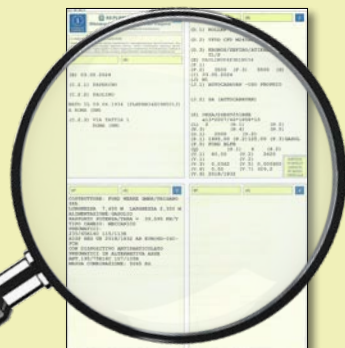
(E) 03.05.2008

(C.2.1) PAPERINO

(C.2.2) PAOLINO

NATO IL 19.06.1974 (PAPERINIADIOPOLI)
A ROMA (RM)

(C.2.3) VIA TAPTIC 1
ROMA (RM)

(D.1) ROLLER

(D.2) TIPO CPD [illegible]

(D.3) BRONCO/DENTRO/ATTIMO
EL/B

(E) VA0123456789

(F.1) 3500 (F.2) 3500 (G) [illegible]
(I) 03.05.2008
(J) N1
(J.1) AUTOCARRO -USO PROPRIO

(K) DA AUTOCARRO

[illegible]

COSTRUTTORE: FORD WERKE GMBH/TOCIANO
DEL
CARROZZERIA: 7,450 M LARGHEZZA 2,350 M
ALIMENTAZIONE: GASOLIO
RAPPORTO POTENZA/TARA = 30,005 KW/T
TIPO CAMBIO: MECCANICO
PNEUMATICI
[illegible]
RISP NES CE 2018/1832 AA EURO6D-ISC-
FCM
CON DISPOSITIVO ANTIPARTICOLATO
PNEUMATICI IN ALTERNATIVA ASSE
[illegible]
PRIMA COMMERCIALIZZAZIONE: 3500 KG